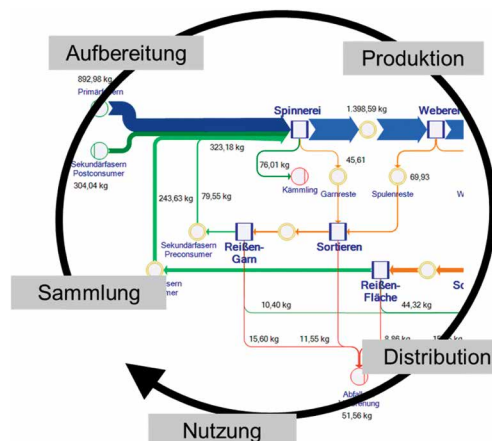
Aufbereitung

Produktion

892,98 kg

Primär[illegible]

Spinnerei

1.398,59 kg

Weberei

323,18 kg

Sekundärfasern Postconsumer

304,04 kg

76,01 kg

45,61

69,93

Kämmling

Garnreste

Spulenreste

W

243,63 kg

79,55 kg

Sekundärfasern Preconsumer

Reißen-Garn

Sortieren

Sammlung

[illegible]fasern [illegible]mer

Reißen-Fläche

So

10,40 kg

44,32 kg

15,60 kg

11,55 kg

8,86 kg

Distribution

Abfall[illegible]

51,56 kg

Nutzung